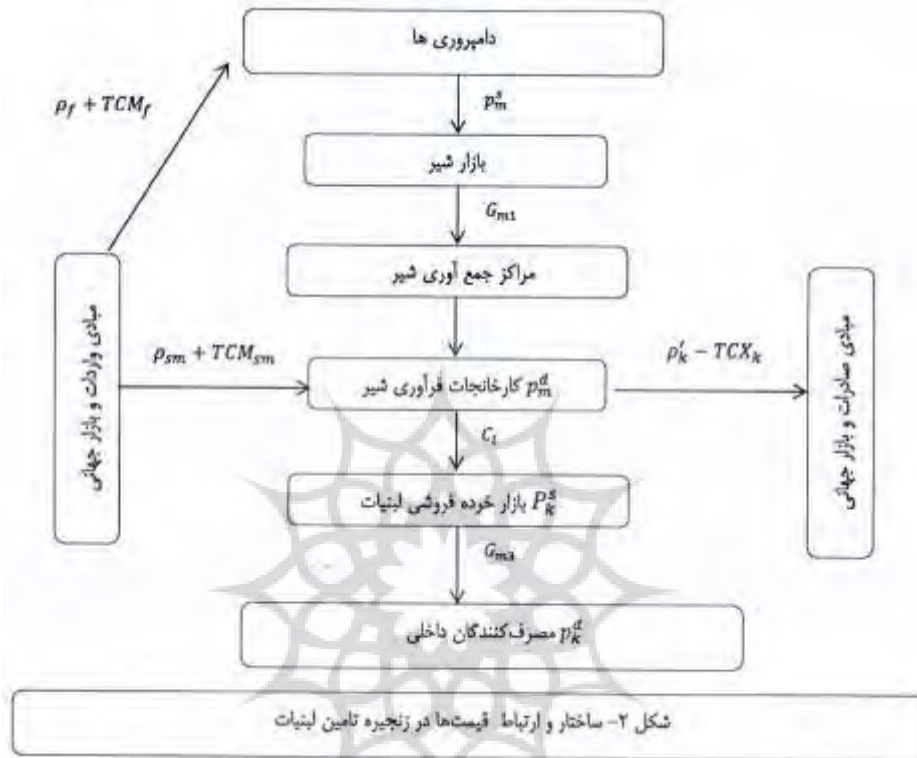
دامپروری ها

$\rho_f + TCM_f$

$p_m^s$

بازار شیر

$G_{m1}$

مراکز جمع آوری شیر

مبادی واردات و بازار جهانی

$\rho_{sm} + TCM_{sm}$

کارخانجات فرآوری شیر $p_m^d$

$\rho_k' - TCX_k$

مبادی صادرات و بازار جهانی

$C_i$

بازار خرده فروشی لبنیات $P_k^s$

$G_{m3}$

مصرف‌کنندگان داخلی $p_k^d$

شکل ۲- ساختار و ارتباط قیمت‌ها در زنجیره تامین لبنیات